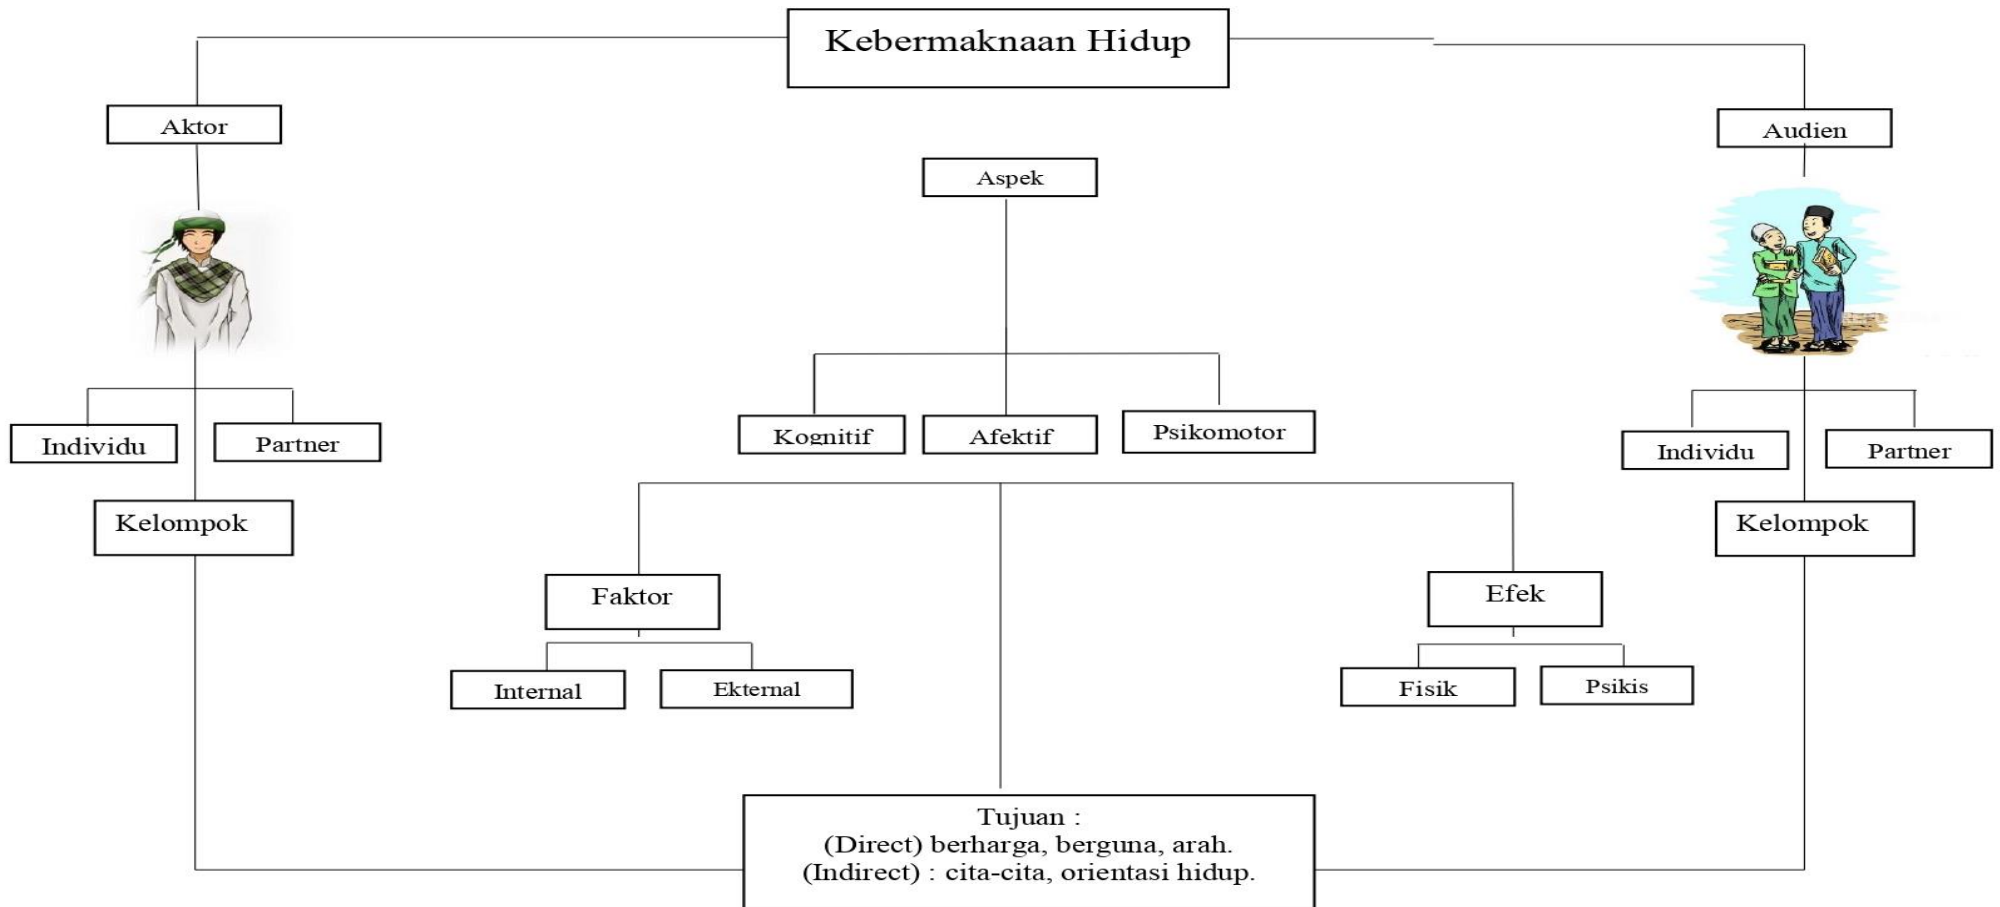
Kebermaknaan Hidup

Aktor

Audien

Aspek

Individu

Partner

Kelompok

Kognitif

Afektif

Psikomotor

Individu

Partner

Kelompok

Faktor

Efek

Internal

Ekternal

Fisik

Psikis

Tujuan :
(Direct) berharga, berguna, arah.
(Indirect) : cita-cita, orientasi hidup.